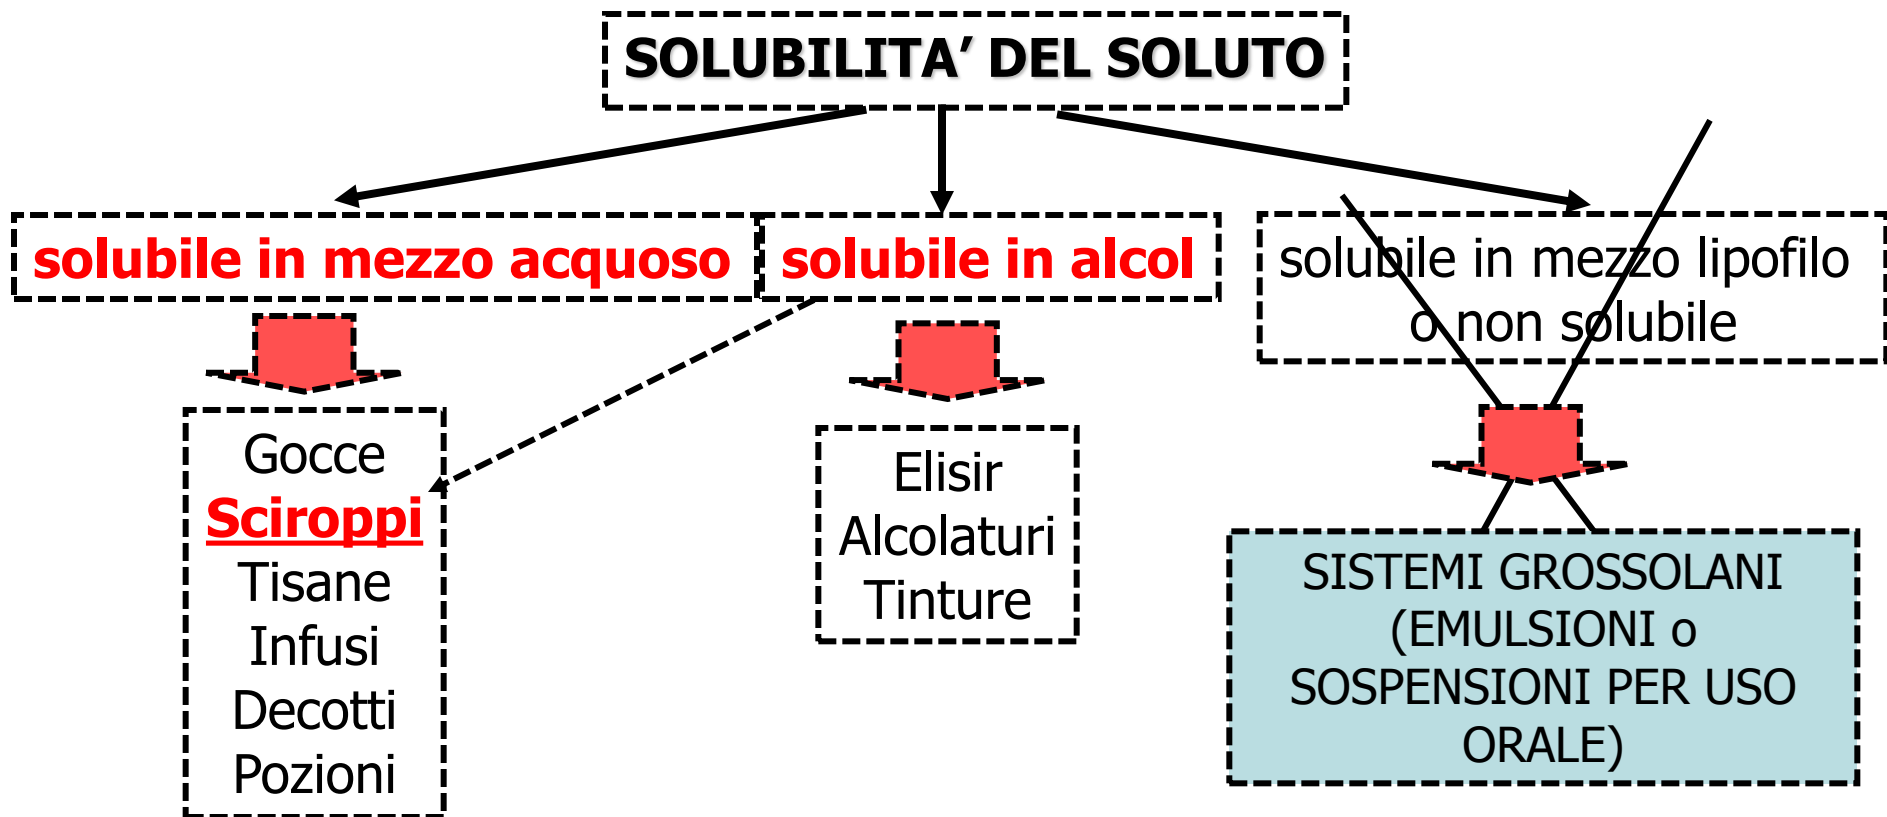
SOLUBILITA' DEL SOLUTO

solubile in mezzo acquoso

solubile in alcol

solubile in mezzo lipofilo o non solubile

Gocce
Sciroppi
Tisane
Infusi
Decotti
Pozioni

Elisir
Alcolaturi
Tinture

SISTEMI GROSSOLANI (EMULSIONI o SOSPENSIONI PER USO ORALE)